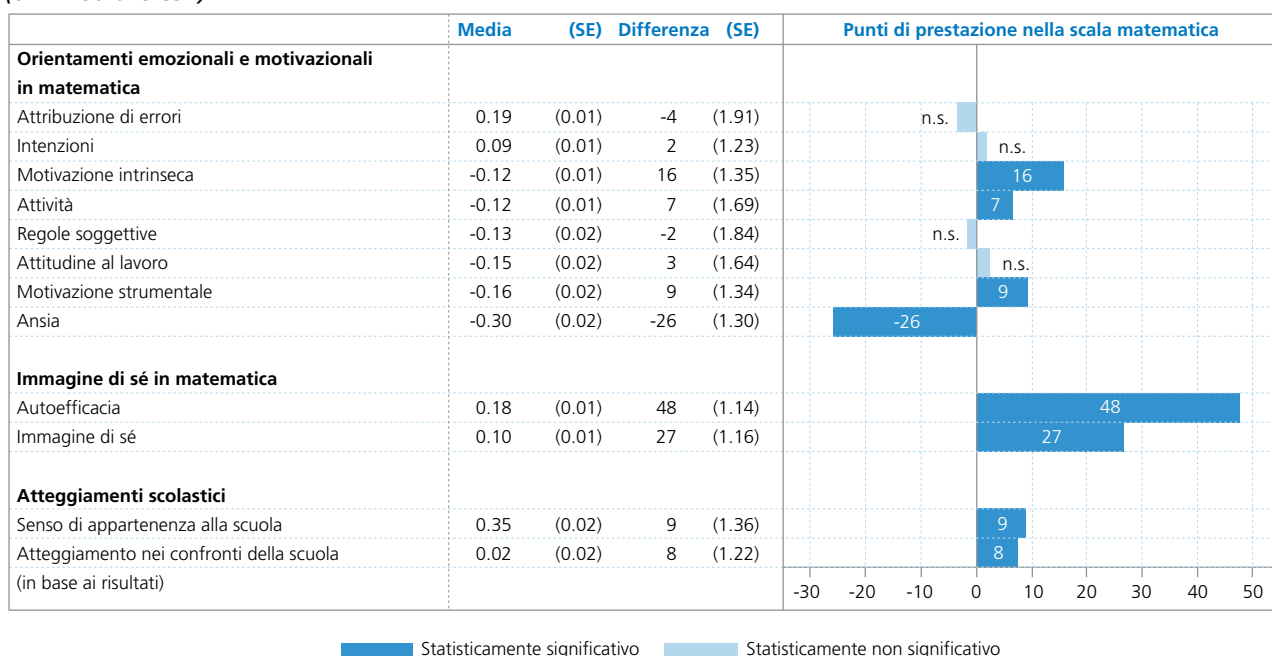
| | Media | (SE) | Differenza | (SE) | Punti di prestazione nella scala matematica |
|---|---|---|---|---|---|
| **Orientamenti emozionali e motivazionali in matematica** | | | | | |
| Attribuzione di errori | 0.19 | (0.01) | -4 | (1.91) | n.s. |
| Intenzioni | 0.09 | (0.01) | 2 | (1.23) | n.s. |
| Motivazione intrinseca | -0.12 | (0.01) | 16 | (1.35) | 16 |
| Attività | -0.12 | (0.01) | 7 | (1.69) | 7 |
| Regole soggettive | -0.13 | (0.02) | -2 | (1.84) | n.s. |
| Attitudine al lavoro | -0.15 | (0.02) | 3 | (1.64) | n.s. |
| Motivazione strumentale | -0.16 | (0.02) | 9 | (1.34) | 9 |
| Ansia | -0.30 | (0.02) | -26 | (1.30) | -26 |
| **Immagine di sé in matematica** | | | | | |
| Autoefficacia | 0.18 | (0.01) | 48 | (1.14) | 48 |
| Immagine di sé | 0.10 | (0.01) | 27 | (1.16) | 27 |
| **Atteggiamenti scolastici** | | | | | |
| Senso di appartenenza alla scuola | 0.35 | (0.02) | 9 | (1.36) | 9 |
| Atteggiamento nei confronti della scuola | 0.02 | (0.02) | 8 | (1.22) | 8 |
| (in base ai risultati) | | | | | |

-30 -20 -10 0 10 20 30 40 50

Statisticamente significativo
Statisticamente non significativo